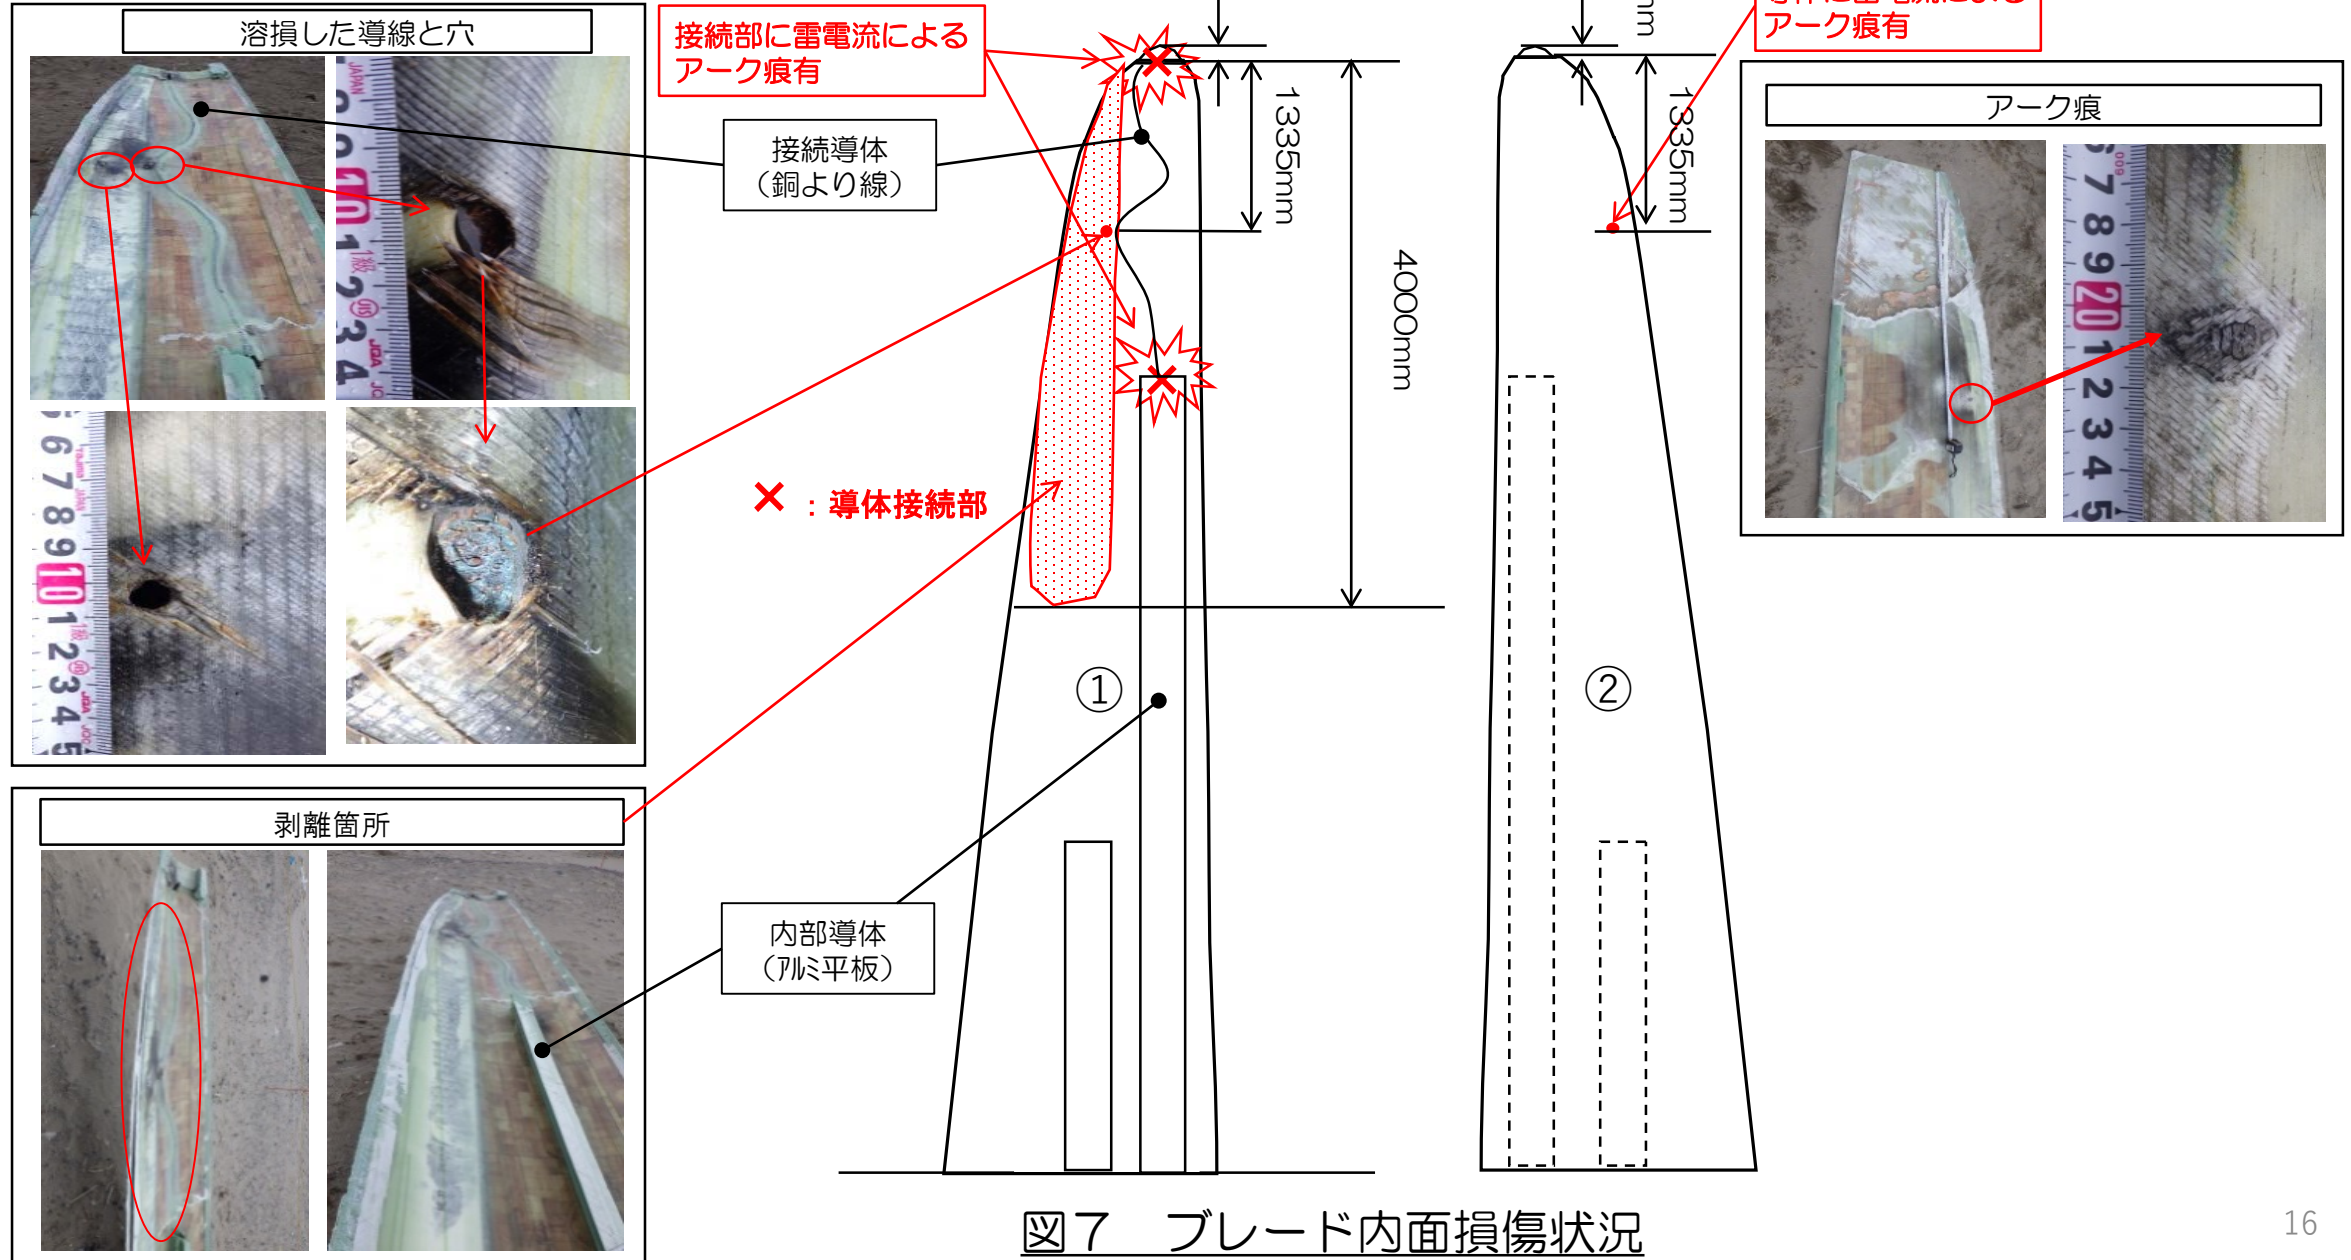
溶損した導線と穴

接続部に雷電流による
アーク痕有

接続導体
（銅より線）

1335mm

4000mm

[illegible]
アーク痕有

1335mm

アーク痕

×：導体接続部

①

②

剥離箇所

内部導体
（アルミ平板）

図７　ブレード内面損傷状況

16